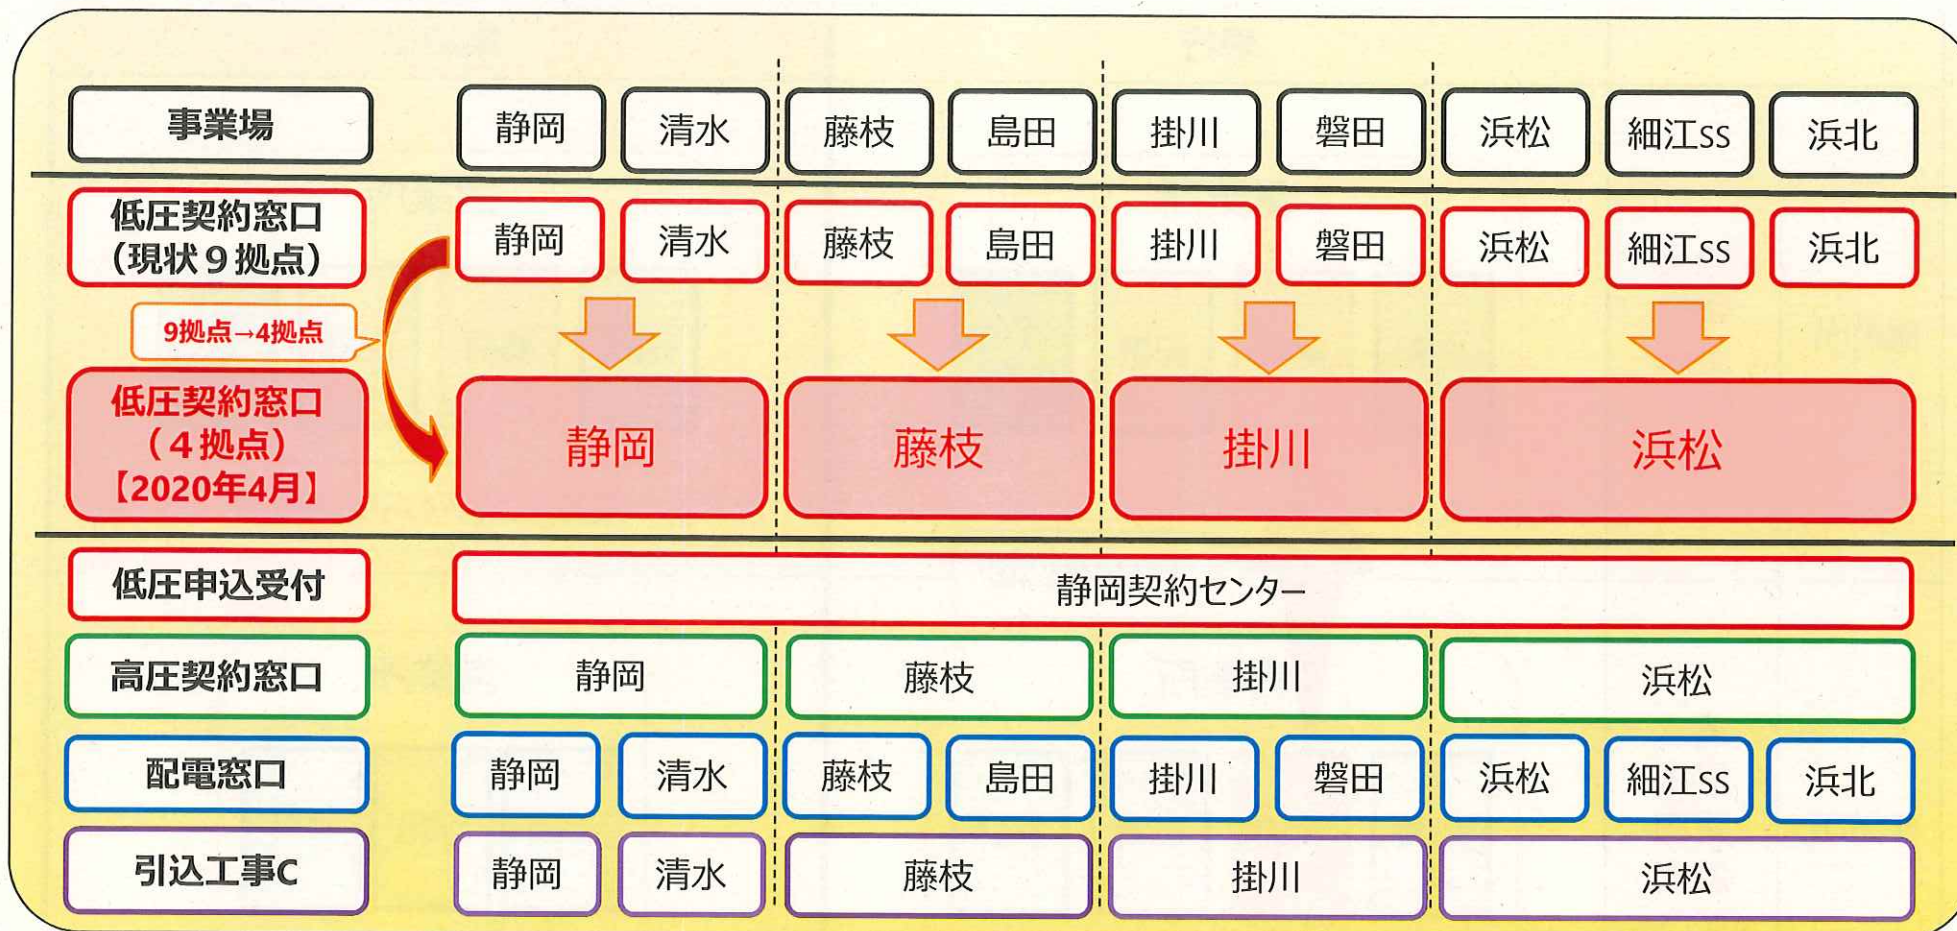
| 事業場 | 静岡 | 清水 | 藤枝 | 島田 | 掛川 | 磐田 | 浜松 | 細江ss | 浜北 |
|---|---|---|---|---|---|---|---|---|---|
| 低圧契約窓口（現状９拠点） | 静岡 | 清水 | 藤枝 | 島田 | 掛川 | 磐田 | 浜松 | 細江ss | 浜北 |
| 低圧契約窓口（４拠点）【2020年4月】 | 静岡 | | 藤枝 | | 掛川 | | 浜松 | | |
| 低圧申込受付 | 静岡契約センター | | | | | | | | |
| 高圧契約窓口 | 静岡 | | 藤枝 | | 掛川 | | 浜松 | | |
| 配電窓口 | 静岡 | 清水 | 藤枝 | 島田 | 掛川 | 磐田 | 浜松 | 細江ss | 浜北 |
| 引込工事C | 静岡 | 清水 | 藤枝 | | 掛川 | | 浜松 | | |

9拠点→4拠点